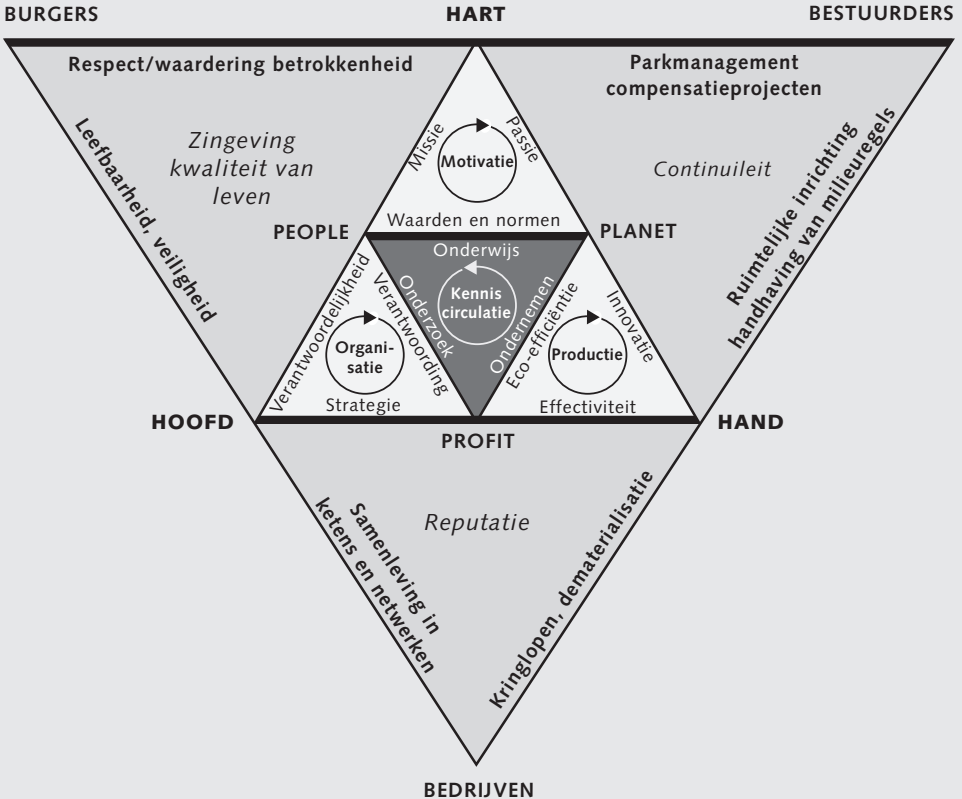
BURGERS

HART

BESTUURDERS

Respect/waardering betrokkenheid

Parkmanagement compensatieprojecten

Leefbaarheid, veiligheid

Zingeving kwaliteit van leven

Missie

Passie

Motivatie

Continuileit

Ruimtelijke inrichting handhaving van milieuregels

Waarden en normen

PEOPLE

PLANET

Onderwijs

Kennis circulatie

Onderzoek

Ondernemen

Verantwoordelijkheid

Verantwoording

Organisatie

Strategie

Eco-efficiëntie

Innovatie

Productie

Effectiviteit

HOOFD

PROFIT

HAND

Reputatie

Samenleving in ketens en netwerken

Kringlopen, dematerialisatie

BEDRIJVEN